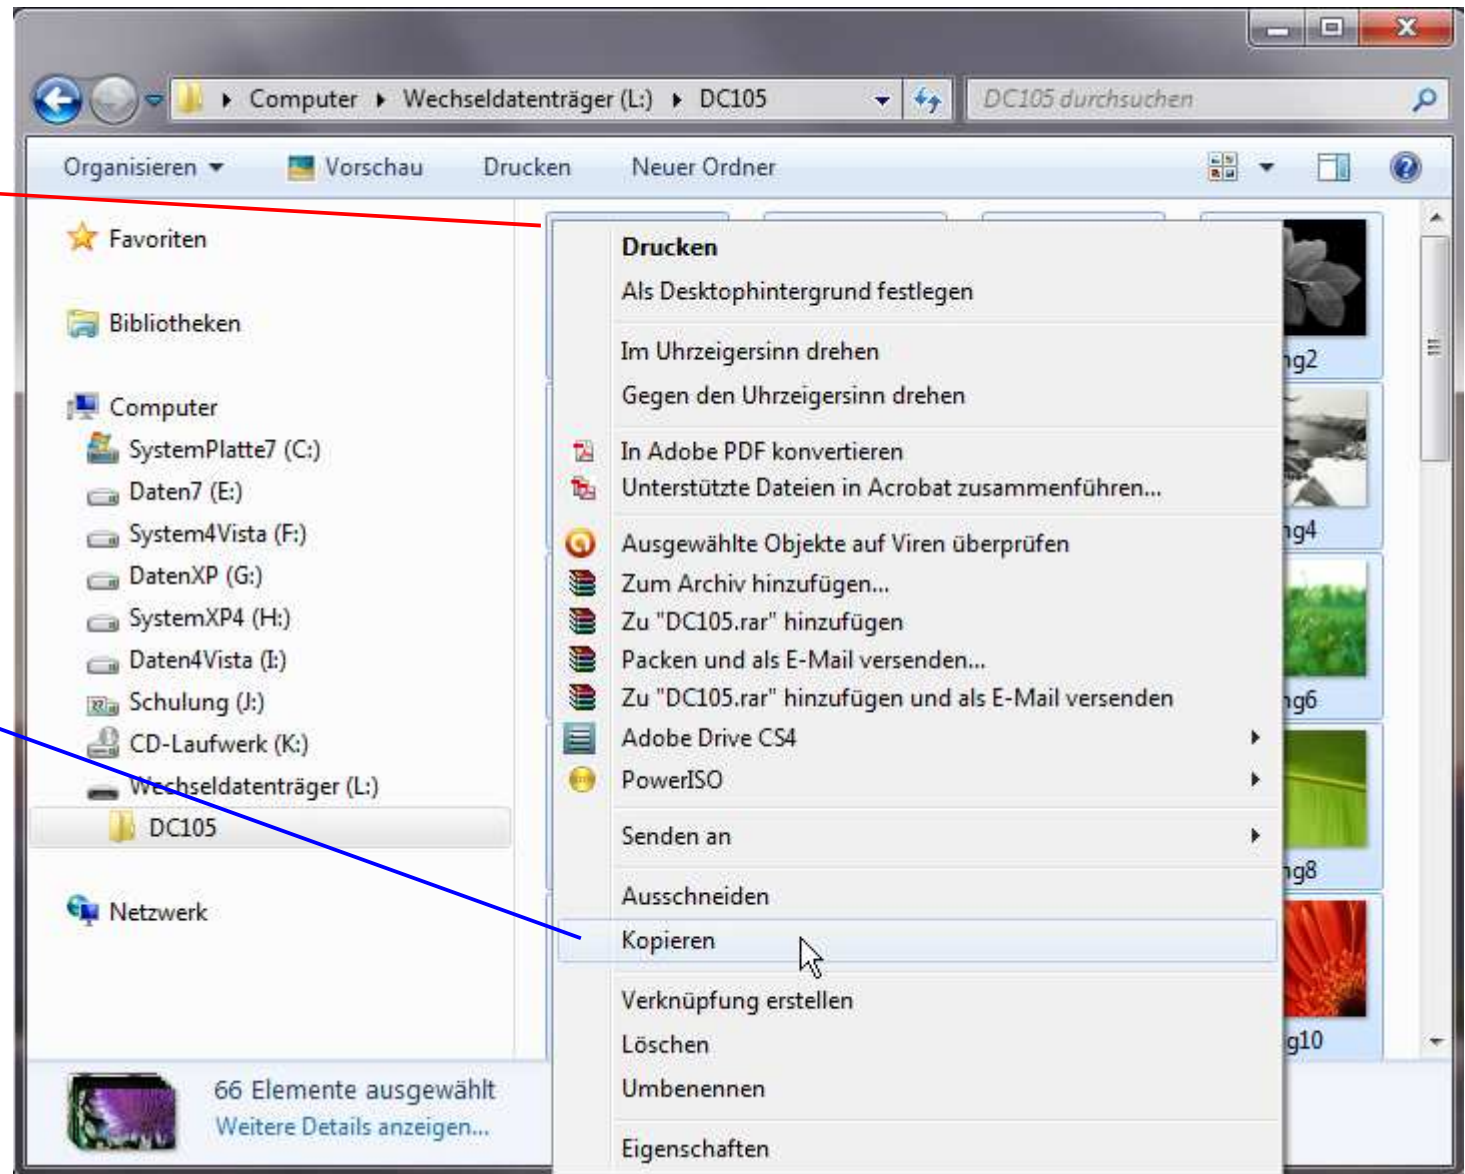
Computer ▸ Wechseldatenträger (L:) ▸ DC105

DC105 durchsuchen

Organisieren ▾ Vorschau Drucken Neuer Ordner

Favoriten

Bibliotheken

Computer
SystemPlatte7 (C:)
Daten7 (E:)
System4Vista (F:)
DatenXP (G:)
SystemXP4 (H:)
Daten4Vista (I:)
Schulung (J:)
CD-Laufwerk (K:)
Wechseldatenträger (L:)
DC105

Netzwerk

66 Elemente ausgewählt
Weitere Details anzeigen...

Drucken
Als Desktophintergrund festlegen
Im Uhrzeigersinn drehen
Gegen den Uhrzeigersinn drehen
In Adobe PDF konvertieren
Unterstützte Dateien in Acrobat zusammenführen...
Ausgewählte Objekte auf Viren überprüfen
Zum Archiv hinzufügen...
Zu "DC105.rar" hinzufügen
Packen und als E-Mail versenden...
Zu "DC105.rar" hinzufügen und als E-Mail versenden
Adobe Drive CS4
PowerISO
Senden an
Ausschneiden
Kopieren
Verknüpfung erstellen
Löschen
Umbenennen
Eigenschaften

ng2
ng4
ng6
ng8
g10